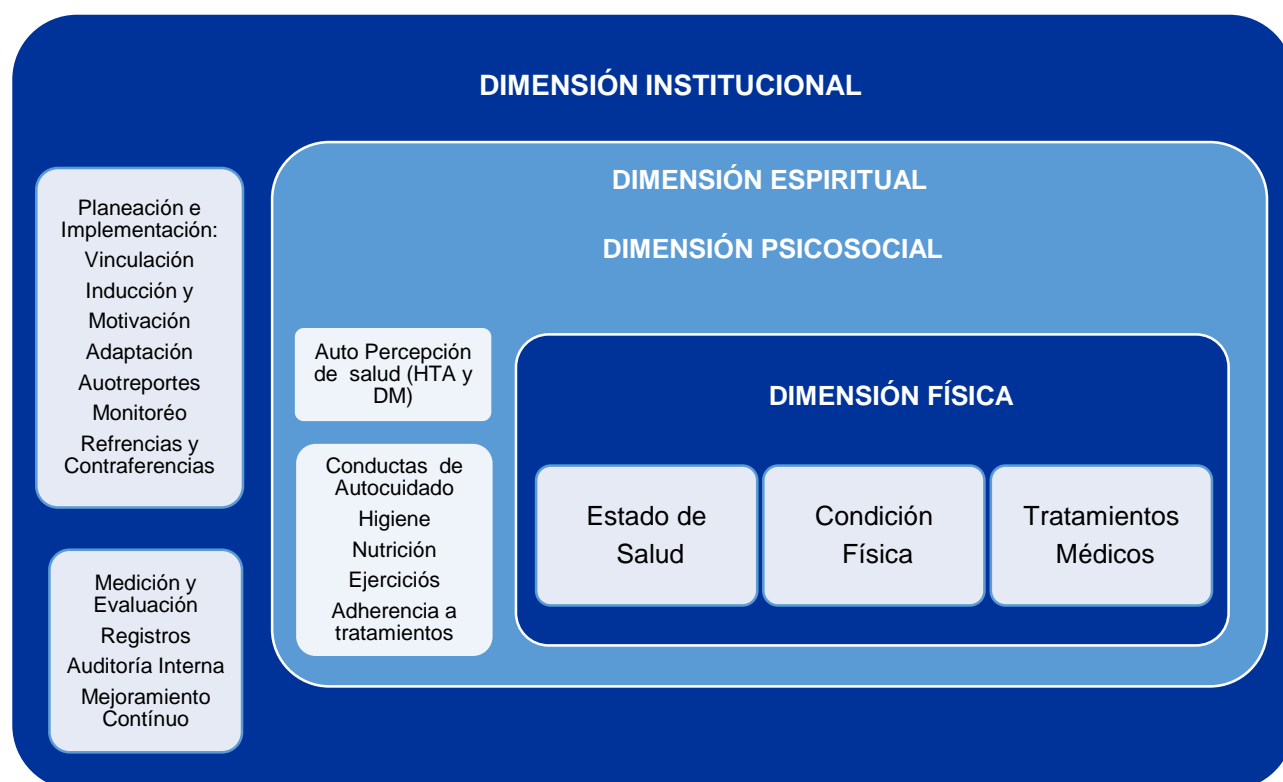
DIMENSIÓN INSTITUCIONAL

Planeación e Implementación:
Vinculación
Inducción y Motivación
Adaptación
Auotreportes
Monitoréo
Refrencias y Contraferencias

Medición y Evaluación
Registros
Auditoría Interna
Mejoramiento Contínuo

DIMENSIÓN ESPIRITUAL

DIMENSIÓN PSICOSOCIAL

Auto Percepción de salud (HTA y DM)

Conductas de Autocuidado
Higiene
Nutrición
Ejerciciós
Adherencia a tratamientos

DIMENSIÓN FÍSICA

Estado de Salud

Condición Física

Tratamientos Médicos